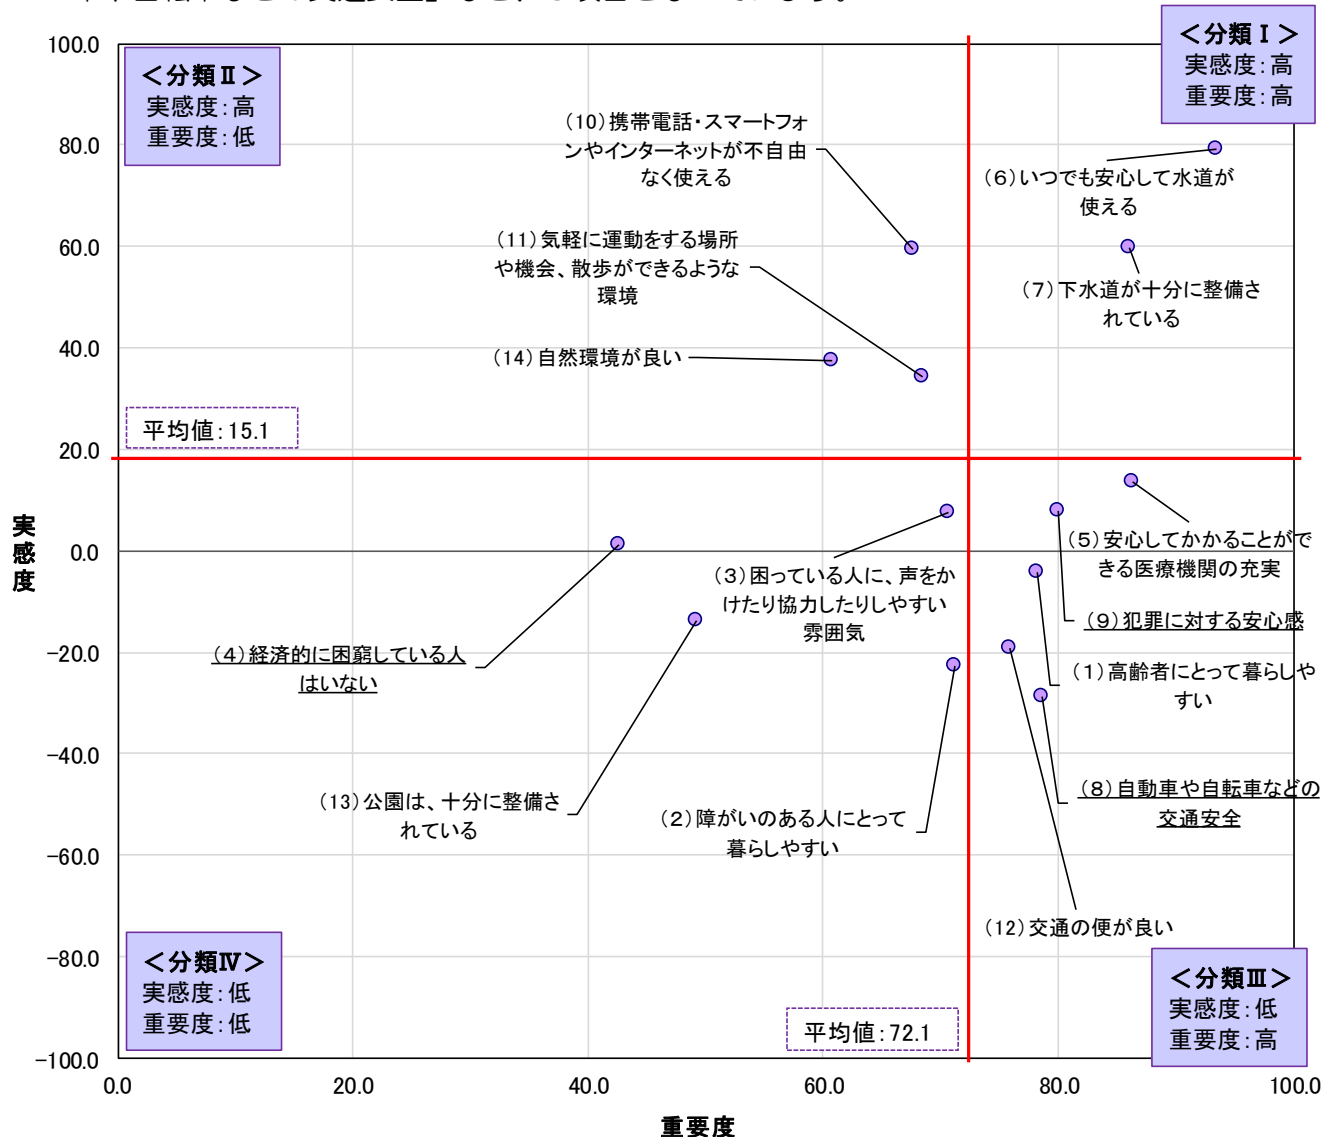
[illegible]

＜分類Ⅰ＞
実感度：高
重要度：高

＜分類Ⅱ＞
実感度：高
重要度：低

＜分類Ⅲ＞
実感度：低
重要度：高

＜分類Ⅳ＞
実感度：低
重要度：低

100.0
80.0
60.0
40.0
20.0
0.0
−20.0
−40.0
−60.0
−80.0
−100.0

実感度

(10)携帯電話・スマートフォンやインターネットが不自由なく使える

(6)いつでも安心して水道が使える

(7)下水道が十分に整備されている

(11)気軽に運動をする場所や機会、散歩ができるような環境

(14)自然環境が良い

平均値：15.1

(5)安心してかかることができる医療機関の充実

(3)困っている人に、声をかけたり協力したりしやすい雰囲気

(9)犯罪に対する安心感

(4)経済的に困窮している人はいない

(1)高齢者にとって暮らしやすい

(13)公園は、十分に整備されている

(2)障がいのある人にとって暮らしやすい

(8)自動車や自転車などの交通安全

(12)交通の便が良い

平均値：72.1

0.0
20.0
40.0
60.0
80.0
100.0

重要度